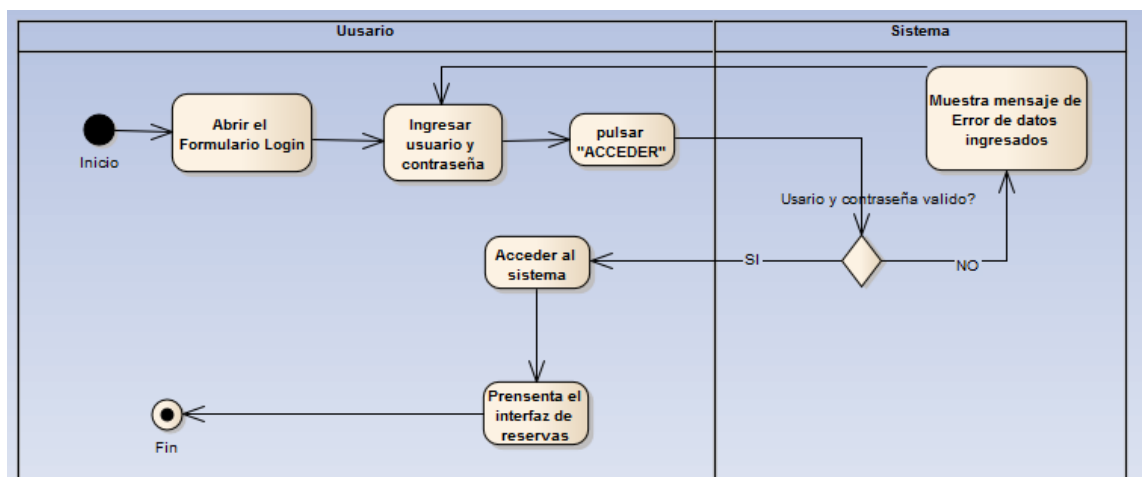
Uusario

Sistema

Inicio

Abrir el Formulario Login

Ingresar usuario y contraseña

pulsar "ACCEDER"

Muestra mensaje de Error de datos ingresados

Usario y contraseña valido?

SI

NO

Acceder al sistema

Prensenta el interfaz de reservas

Fin